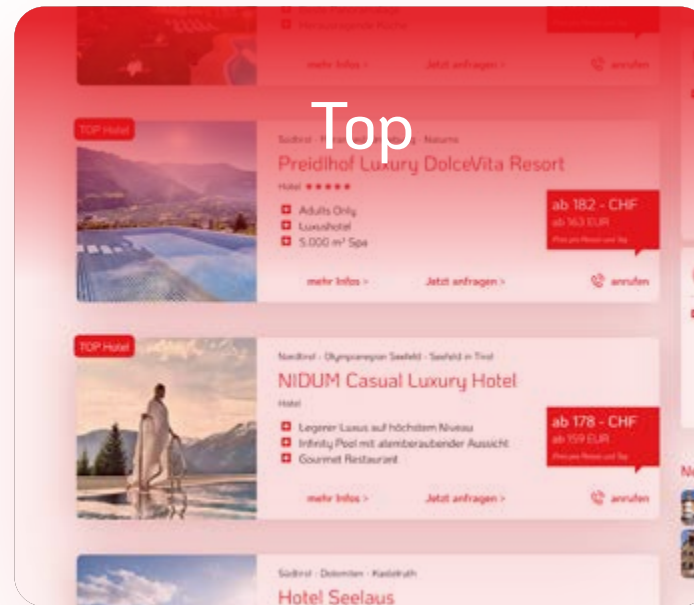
mehr Infos >

Jetzt anfragen >

anrufen

Top

TOP Hotel

Südtirol · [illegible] · Naturns

Preidlhof Luxury DolceVita Resort

Hotel ★★★★★

Adults Only

Luxushotel

5.000 m² Spa

ab 182 - CHF

ab 163 EUR

Preis pro Person und Tag

mehr Infos >

Jetzt anfragen >

anrufen

TOP Hotel

Nordtirol · Olympiaregion Seefeld · Seefeld in Tirol

NIDUM Casual Luxury Hotel

Hotel

Legerer Luxus auf höchstem Niveau

Infinity Pool mit atemberaubender Aussicht

Gourmet Restaurant

ab 178 - CHF

ab 159 EUR

Preis pro Person und Tag

mehr Infos >

Jetzt anfragen >

anrufen

Südtirol · Dolomiten · Kastelruth

Hotel Seelaus

Ne